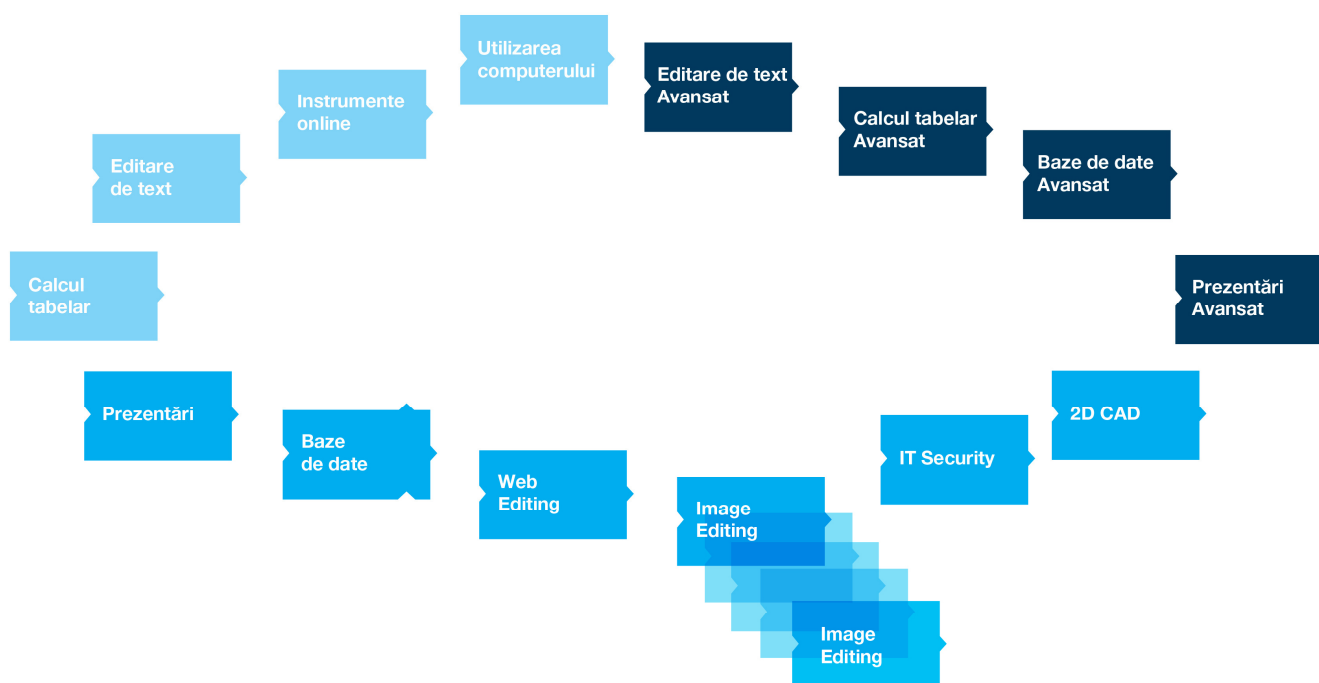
Utilizarea computerului

Editare de text Avansat

Instrumente online

Calcul tabelar Avansat

Editare de text

Baze de date Avansat

Calcul tabelar

Prezentări Avansat

Prezentări

Baze de date

Web Editing

Image Editing

IT Security

2D CAD

Image Editing